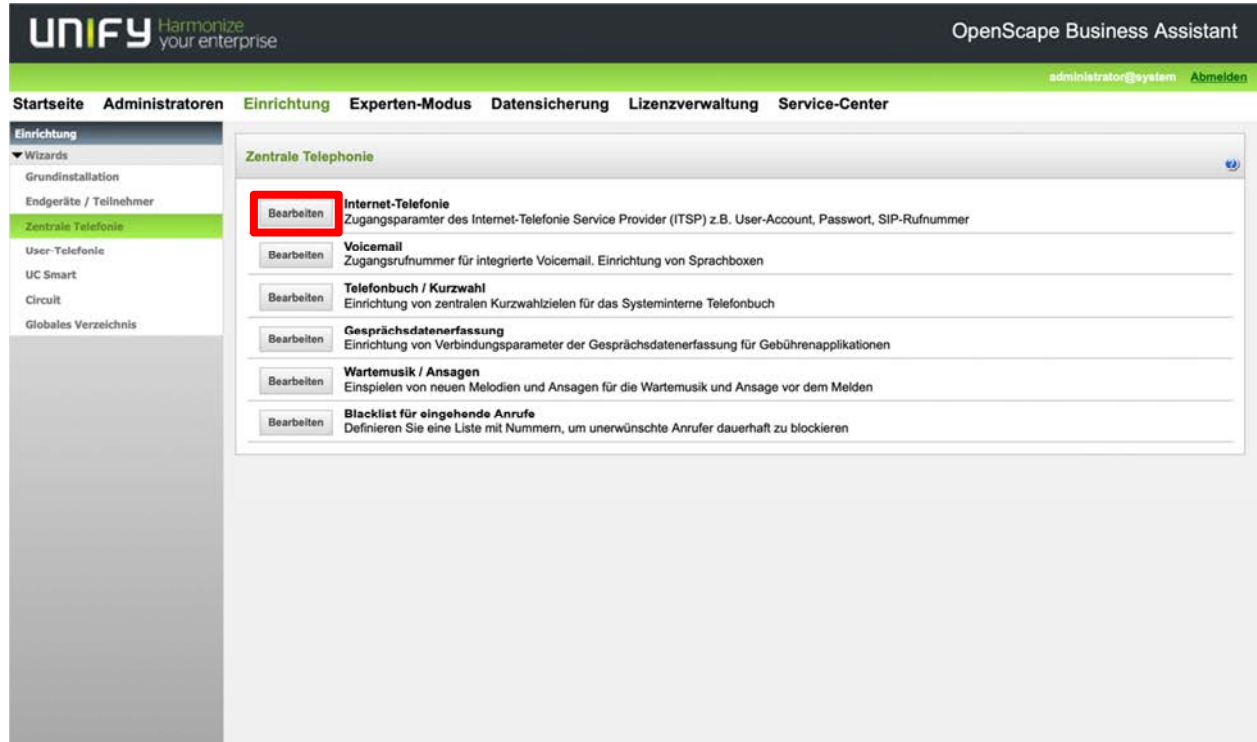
UNIFY Harmonize your enterprise

OpenScape Business Assistant

administrator@system Abmelden

Startseite Administratoren Einrichtung Experten-Modus Datensicherung Lizenzverwaltung Service-Center

Einrichtung
▼Wizards
Grundinstallation
Endgeräte / Teilnehmer
Zentrale Telefonie
User-Telefonie
UC Smart
Circuit
Globales Verzeichnis

Zentrale Telephonie

Bearbeiten **Internet-Telefonie**
Zugangsparamter des Internet-Telefonie Service Provider (ITSP) z.B. User-Account, Passwort, SIP-Rufnummer

Bearbeiten **Voicemail**
Zugangsrufnummer für integrierte Voicemail. Einrichtung von Sprachboxen

Bearbeiten **Telefonbuch / Kurzwahl**
Einrichtung von zentralen Kurzwahlzielen für das Systeminterne Telefonbuch

Bearbeiten **Gesprächsdatenerfassung**
Einrichtung von Verbindungsparameter der Gesprächsdatenerfassung für Gebührenapplikationen

Bearbeiten **Wartemusik / Ansagen**
Einspielen von neuen Melodien und Ansagen für die Wartemusik und Ansage vor dem Melden

Bearbeiten **Blacklist für eingehende Anrufe**
Definieren Sie eine Liste mit Nummern, um unerwünschte Anrufer dauerhaft zu blockieren